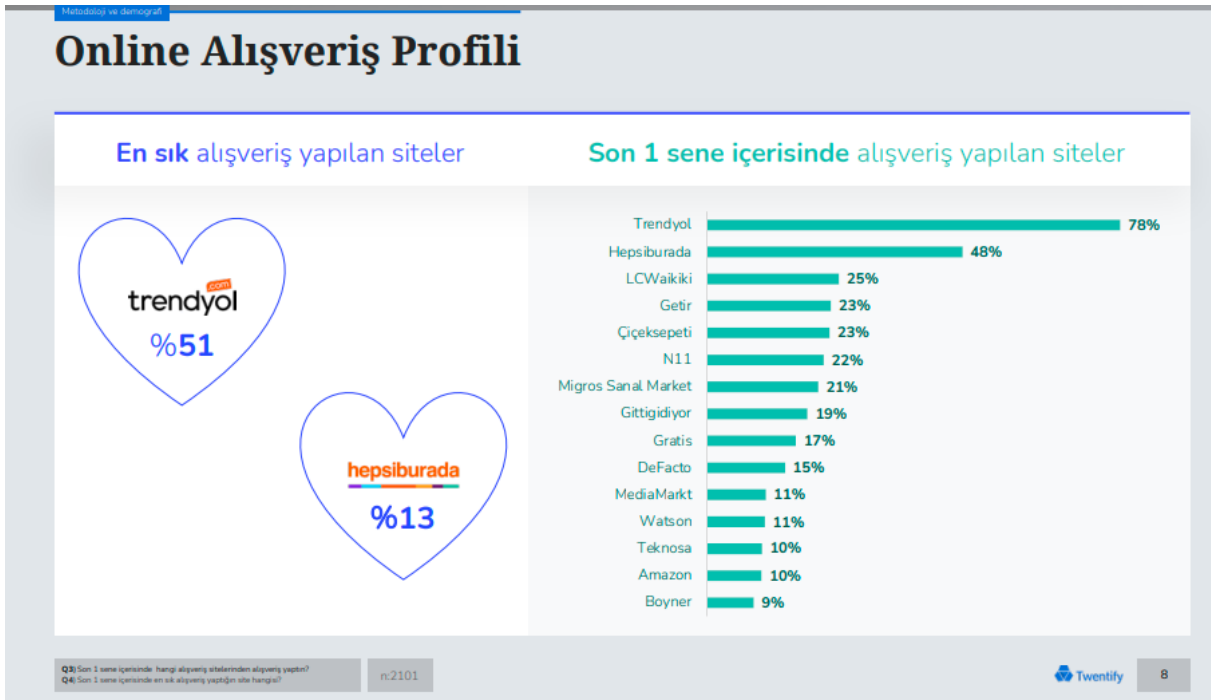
Metodoloji ve demografi

Online Alışveriş Profili

En sık alışveriş yapılan siteler

Son 1 sene içerisinde alışveriş yapılan siteler

trendyol .com
%51

hepsiburada
%13

| Site | % |
|---|---|
| Trendyol | 78% |
| Hepsiburada | 48% |
| LCWaikiki | 25% |
| Getir | 23% |
| Çiçeksepeti | 23% |
| N11 | 22% |
| Migros Sanal Market | 21% |
| Gittigidiyor | 19% |
| Gratis | 17% |
| DeFacto | 15% |
| MediaMarkt | 11% |
| Watson | 11% |
| Teknosa | 10% |
| Amazon | 10% |
| Boyner | 9% |

Q3) Son 1 sene içerisinde hangi alışveriş sitelerinden alışveriş yaptın?
Q4) Son 1 sene içerisinde en sık alışveriş yaptığın site hangisi?

n:2101

Twentify

8